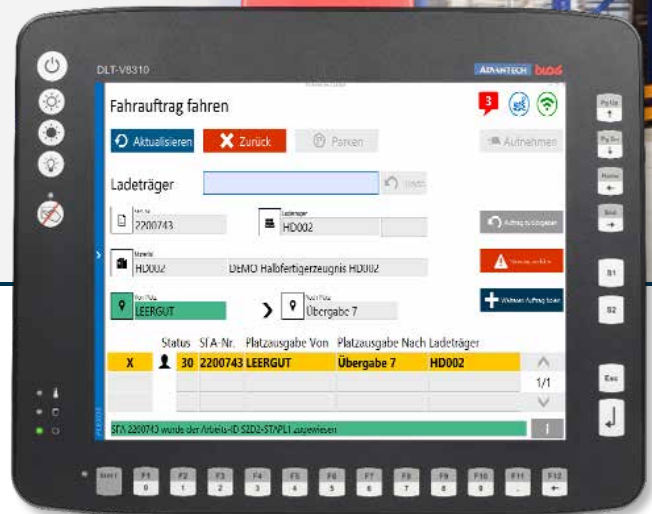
DLT-V8310

ADVANTECH DLoG

Fahrauftrag fahren

3

Aktualisieren

Zurück

Parken

Aufnehmen

Ladeträger

2200743

HD002

HD002

DEMO Halbfertigerzeugnis HD002

LEERGUT

Übergabe 7

| | | Status | STA-Nr. | Platzausgabe Von | Platzausgabe Nach | Ladeträger |
|---|---|---|---|---|---|---|
| X | | 30 | 2200743 | LEERGUT | Übergabe 7 | HD002 |

1/1

STA 2200743 wurde der Arbeits-ID S2D2-STAPL1 zugewiesen

S1

S2

Esc

F1 F2 F3 F4 F5 F6 F7 F8 F9 F10 F11 F12

0 1 2 3 4 5 6 7 8 9 .